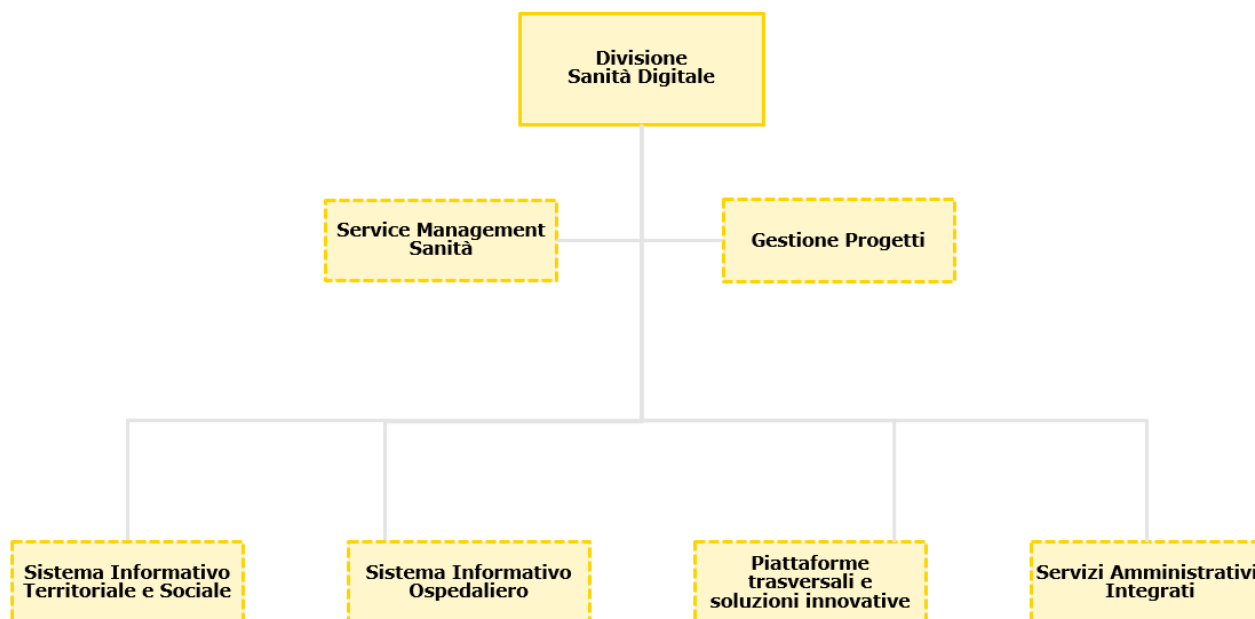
Divisione
Sanità Digitale

Service Management
Sanità

Gestione Progetti

Sistema Informativo
Territoriale e Sociale

Sistema Informativo
Ospedaliero

Piattaforme
trasversali e
soluzioni innovative

Servizi Amministrativi
Integrati